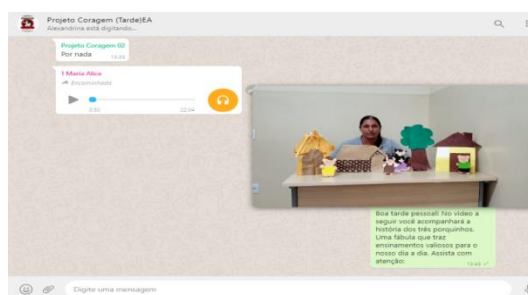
Projeto Coragem (Tarde)EA
Alexandrina está digitando...

Projeto Coragem 02
Por nada
13:33

1 Maria Alice
Encaminhada
0:00
22:04

Boa tarde pessoal! No vídeo a seguir você acompanhará a história dos três porquinhos. Uma fábula que traz ensinamentos valiosos para o nosso dia a dia. Assista com atenção:
13:48

Digite uma mensagem